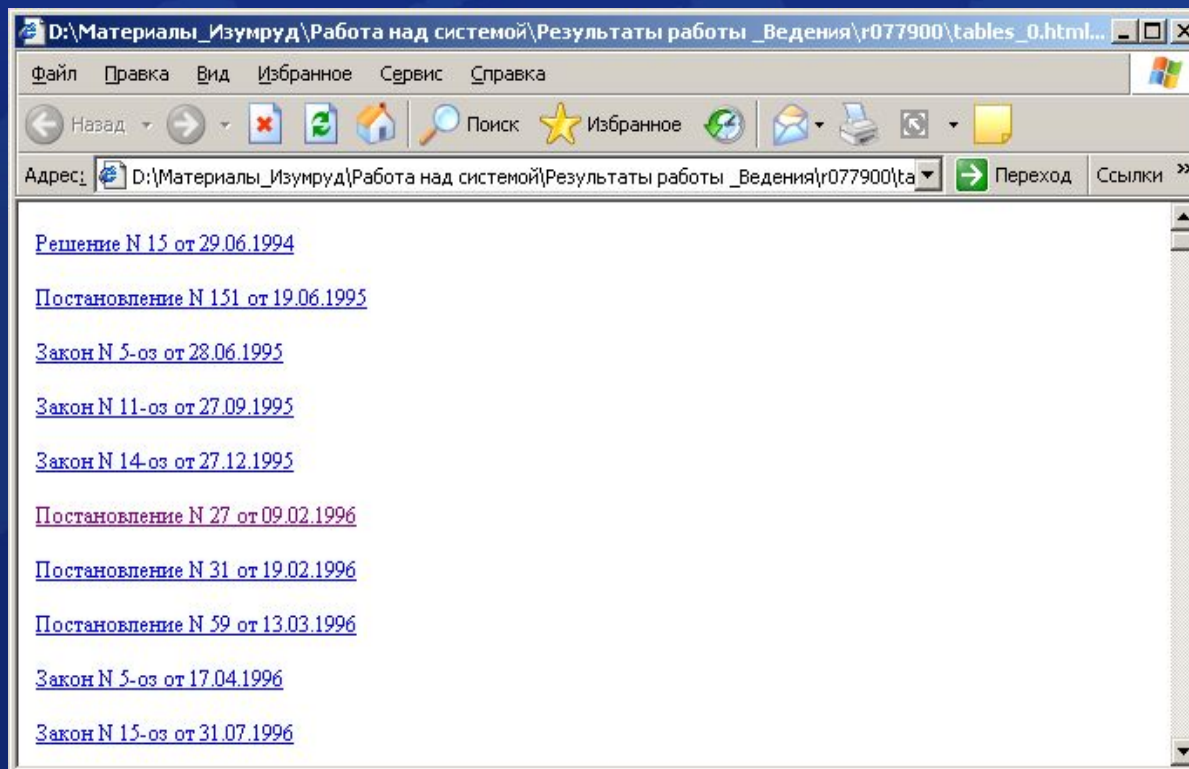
D:\Материалы_Изумруд\Работа над системой\Результаты работы _Ведения\r077900\tables_0.html...

Файл Правка Вид Избранное Сервис Справка

Назад Поиск Избранное

Адрес: D:\Материалы_Изумруд\Работа над системой\Результаты работы _Ведения\r077900\ta Переход Ссылки »

Решение N 15 от 29.06.1994

Постановление N 151 от 19.06.1995

Закон N 5-оз от 28.06.1995

Закон N 11-оз от 27.09.1995

Закон N 14-оз от 27.12.1995

Постановление N 27 от 09.02.1996

Постановление N 31 от 19.02.1996

Постановление N 59 от 13.03.1996

Закон N 5-оз от 17.04.1996

Закон N 15-оз от 31.07.1996